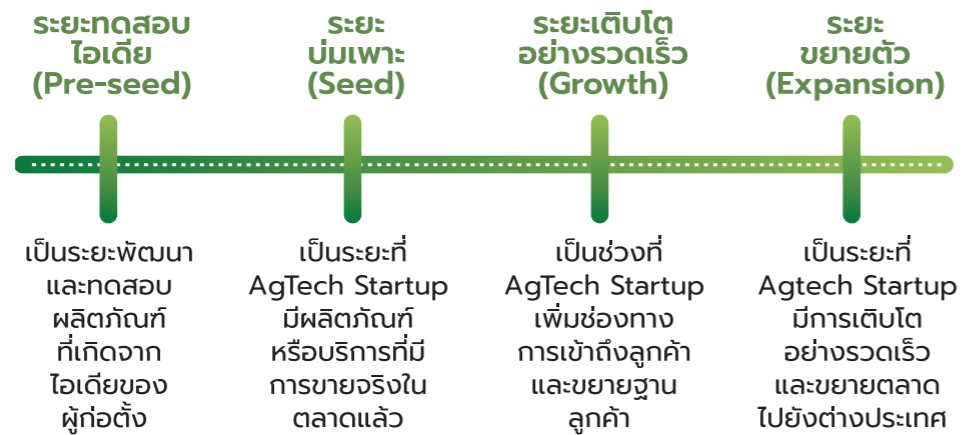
ระยะทดสอบไอเดีย (Pre-seed)

เป็นระยะพัฒนาและทดสอบผลิตภัณฑ์ที่เกิดจากไอเดียของผู้ก่อตั้ง

ระยะบ่มเพาะ (Seed)

เป็นระยะที่ AgTech Startup มีผลิตภัณฑ์หรือบริการที่มีการขายจริงในตลาดแล้ว

ระยะเติบโตอย่างรวดเร็ว (Growth)

เป็นช่วงที่ AgTech Startup เพิ่มช่องทางการเข้าถึงลูกค้าและขยายฐานลูกค้า

ระยะขยายตัว (Expansion)

เป็นระยะที่ Agtech Startup มีการเติบโตอย่างรวดเร็วและขยายตลาดไปยังต่างประเทศ